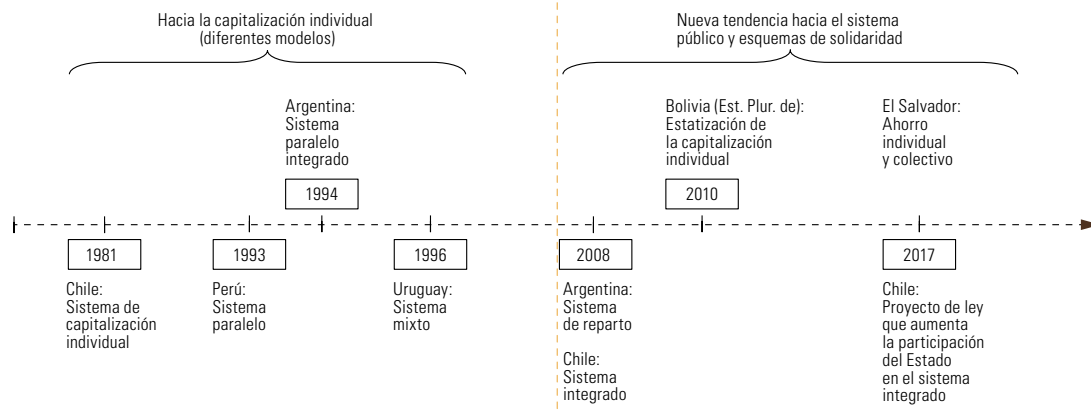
Hacia la capitalización individual (diferentes modelos)

Nueva tendencia hacia el sistema público y esquemas de solidaridad

Argentina: Sistema paralelo integrado

1994

Bolivia (Est. Plur. de): Estatización de la capitalización individual

2010

El Salvador: Ahorro individual y colectivo

1981

Chile: Sistema de capitalización individual

1993

Perú: Sistema paralelo

1996

Uruguay: Sistema mixto

2008

Argentina: Sistema de reparto

Chile: Sistema integrado

2017

Chile: Proyecto de ley que aumenta la participación del Estado en el sistema integrado